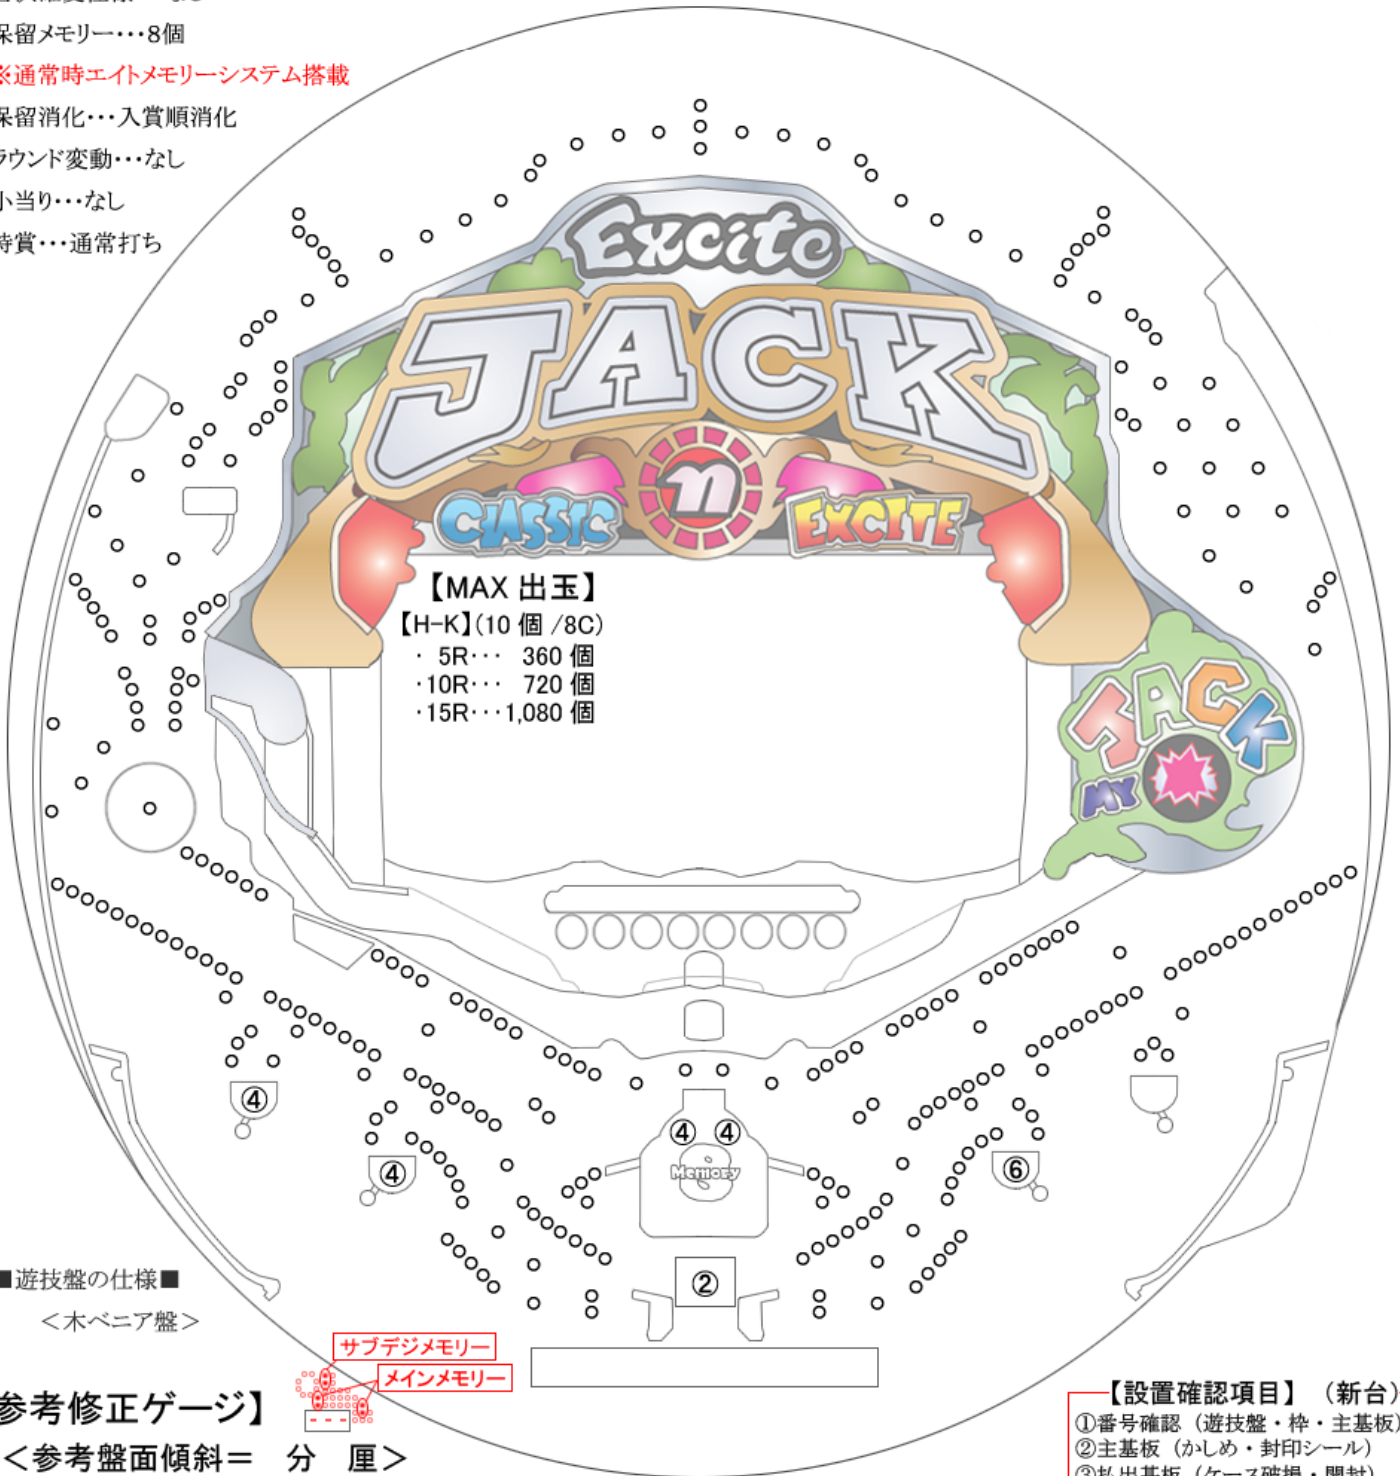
保留メモリー・・・8個
※通常時エイトメモリーシステム搭載
保留消化・・・入賞順消化
ラウンド変動・・・なし
小当り・・・なし
特賞・・・通常打ち

Excite JACK
CLASSIC
EXCITE

【MAX 出玉】
【H-K】(10 個 /8C)
・ 5R・・・ 360 個
・10R・・・ 720 個
・15R・・・1,080 個

JACK
MY

④
④
④ ④
Memory
⑥
②

■遊技盤の仕様■
<木ベニア盤>

サブデジメモリー
メインメモリー

【参考修正ゲージ】
<参考盤面傾斜= 分 厘>

【設置確認項目】(新台)
①番号確認(遊技盤・枠・主基板)
②主基板(かしめ・封印シール)
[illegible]